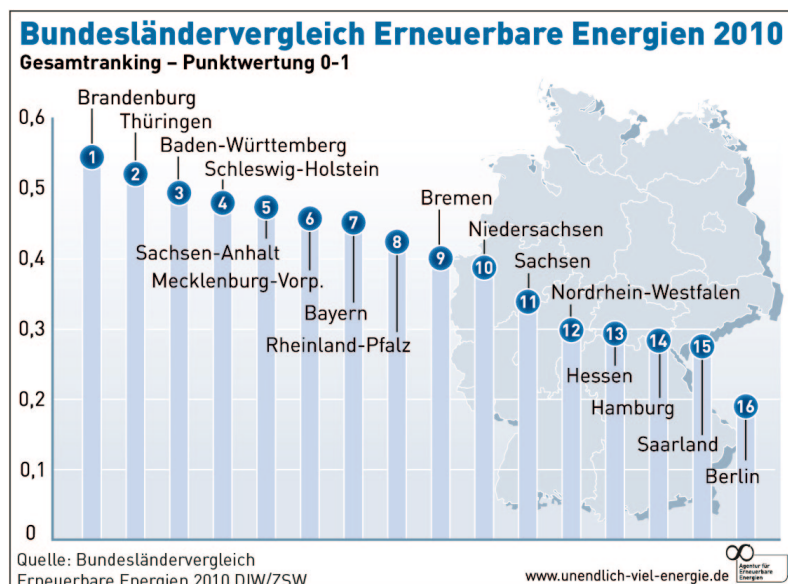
Bundesländervergleich Erneuerbare Energien 2010
Gesamtranking – Punktwertung 0-1

0,6
0,5
0,4
0,3
0,2
0,1
0

1 Brandenburg
2 Thüringen
3 Baden-Württemberg
4 Schleswig-Holstein
5 Sachsen-Anhalt
6 Mecklenburg-Vorp.
7 Bayern
8 Rheinland-Pfalz
9 Bremen
10 Niedersachsen
11 Sachsen
12 Nordrhein-Westfalen
13 Hessen
14 Hamburg
15 Saarland
16 Berlin

Quelle: Bundesländervergleich Erneuerbare Energien 2010 DIW/ZSW

www.unendlich-viel-energie.de

Agentur für Erneuerbare Energien